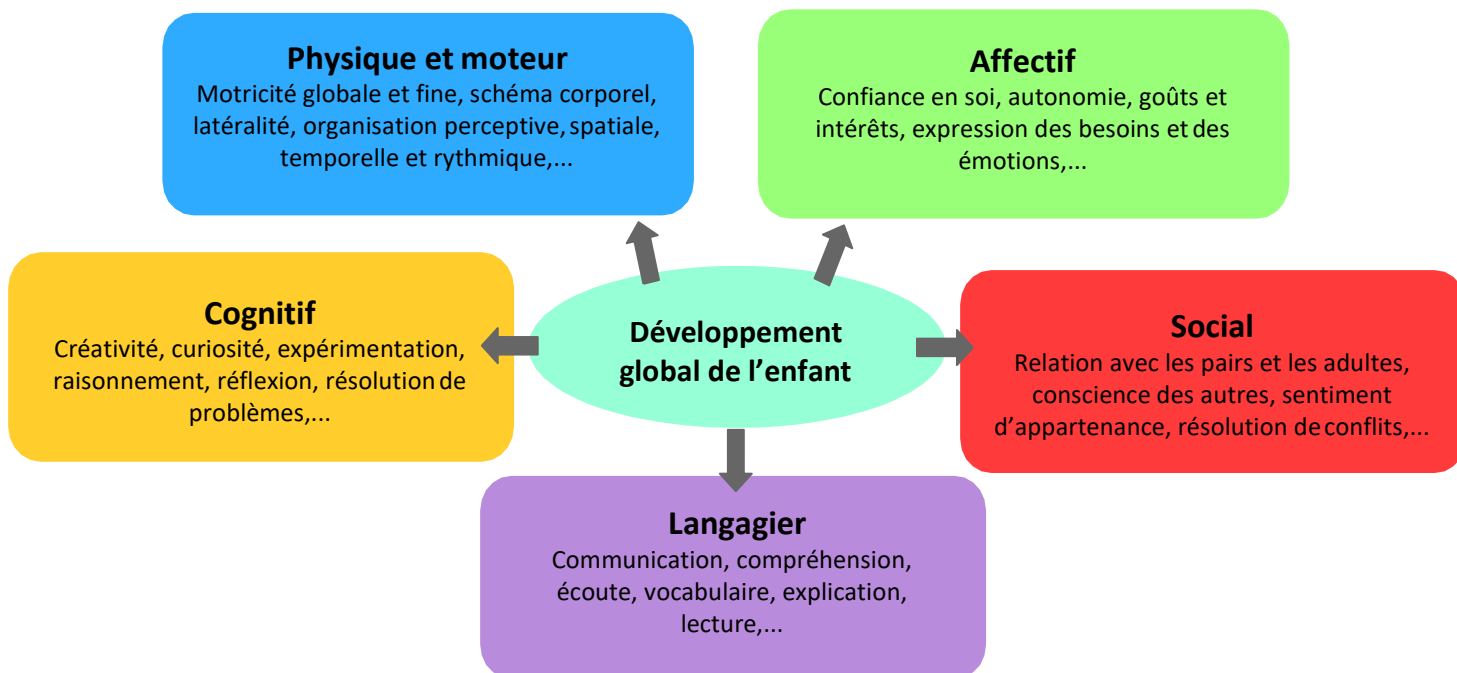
Physique et moteur
Motricité globale et fine, schéma corporel, latéralité, organisation perceptive, spatiale, temporelle et rythmique,...

Affectif
Confiance en soi, autonomie, goûts et intérêts, expression des besoins et des émotions,...

Cognitif
Créativité, curiosité, expérimentation, raisonnement, réflexion, résolution de problèmes,...

Développement global de l’enfant

Social
Relation avec les pairs et les adultes, conscience des autres, sentiment d’appartenance, résolution de conflits,...

Langagier
Communication, compréhension, écoute, vocabulaire, explication, lecture,...